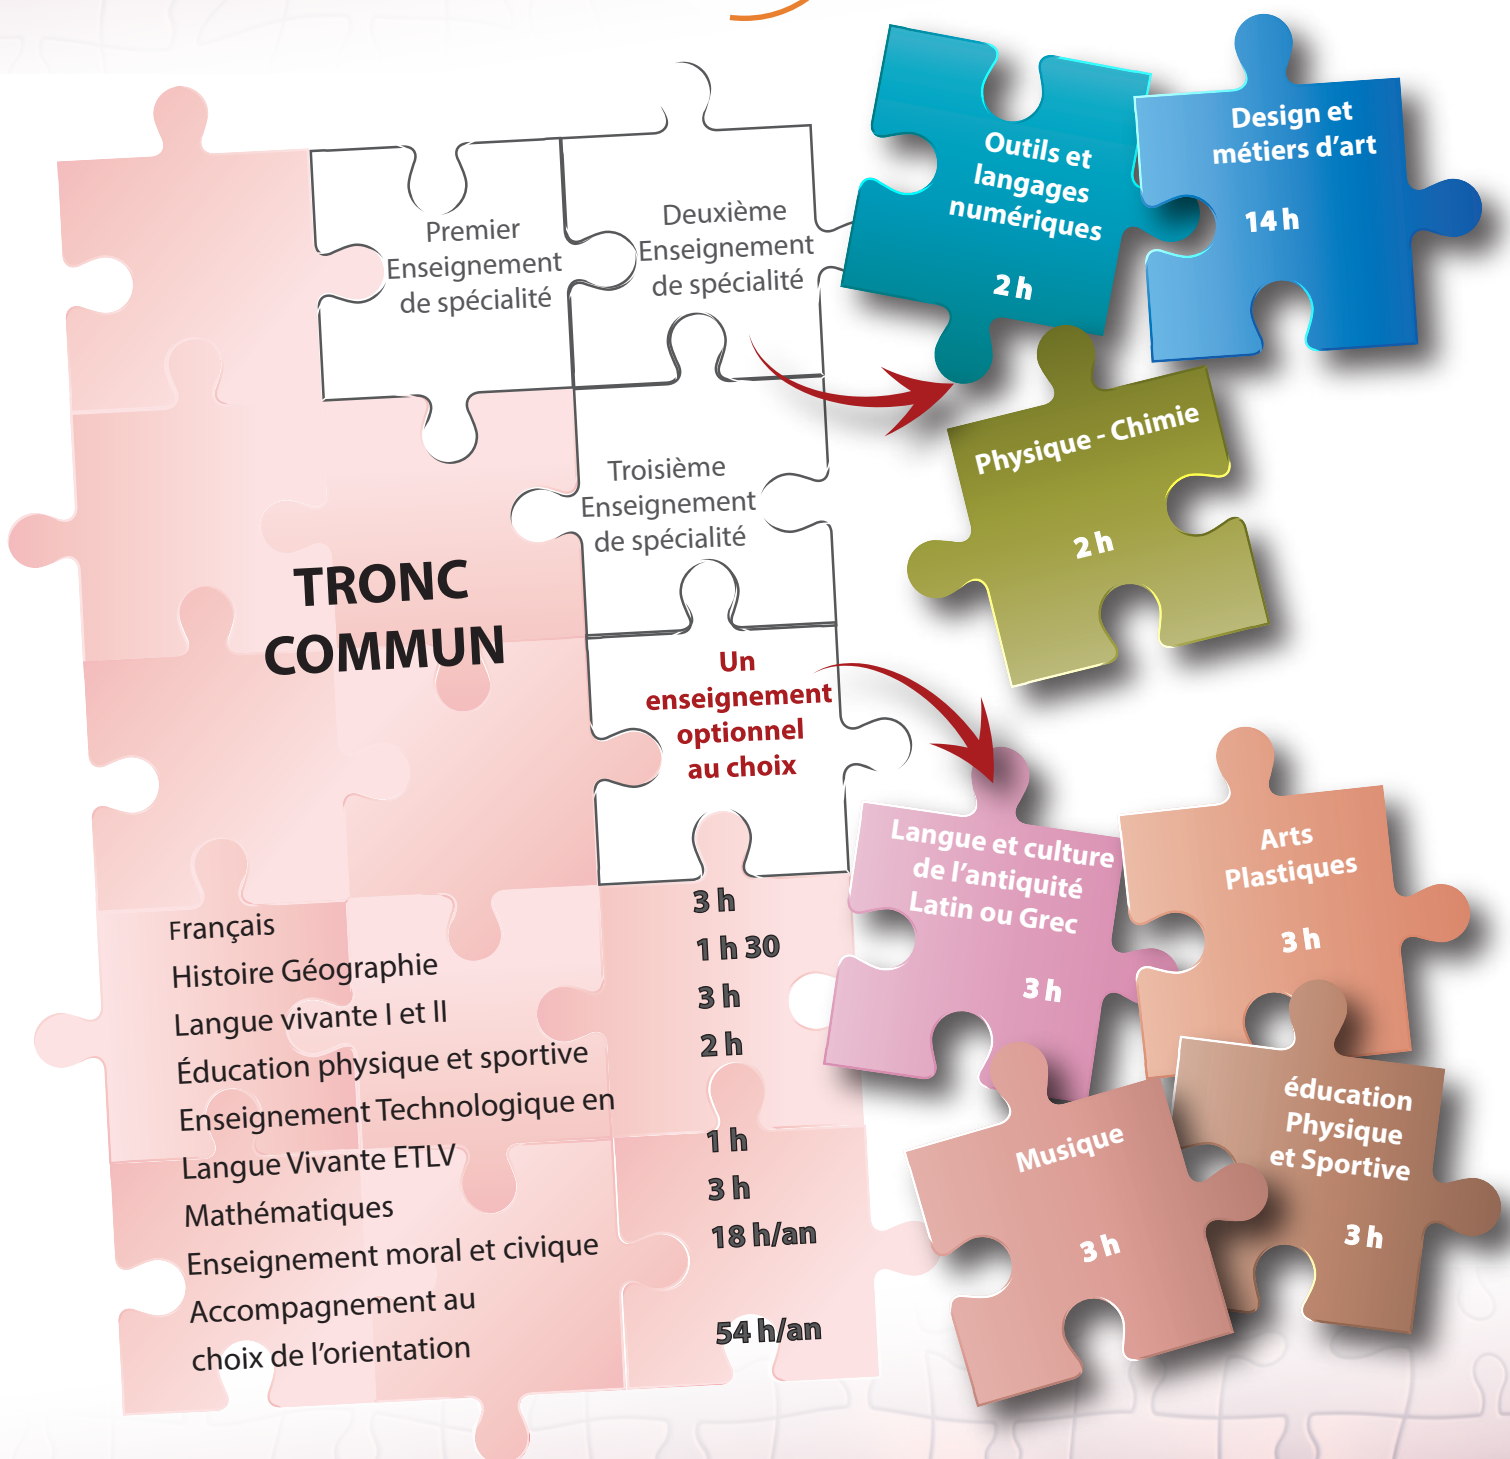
Premier Enseignement de spécialité

Deuxième Enseignement de spécialité

Troisième Enseignement de spécialité

TRONC COMMUN

Un enseignement optionnel au choix

Outils et langages numériques

2 h

Design et métiers d'art

14 h

Physique - Chimie

2 h

Français 3 h
Histoire Géographie 1 h 30
Langue vivante I et II 3 h
Éducation physique et sportive 2 h
Enseignement Technologique en Langue Vivante ETLV 1 h
Mathématiques 3 h
Enseignement moral et civique 18 h/an
Accompagnement au choix de l'orientation 54 h/an

Langue et culture de l'antiquité Latin ou Grec

3 h

Arts Plastiques

3 h

Musique

3 h

éducation Physique et Sportive

3 h